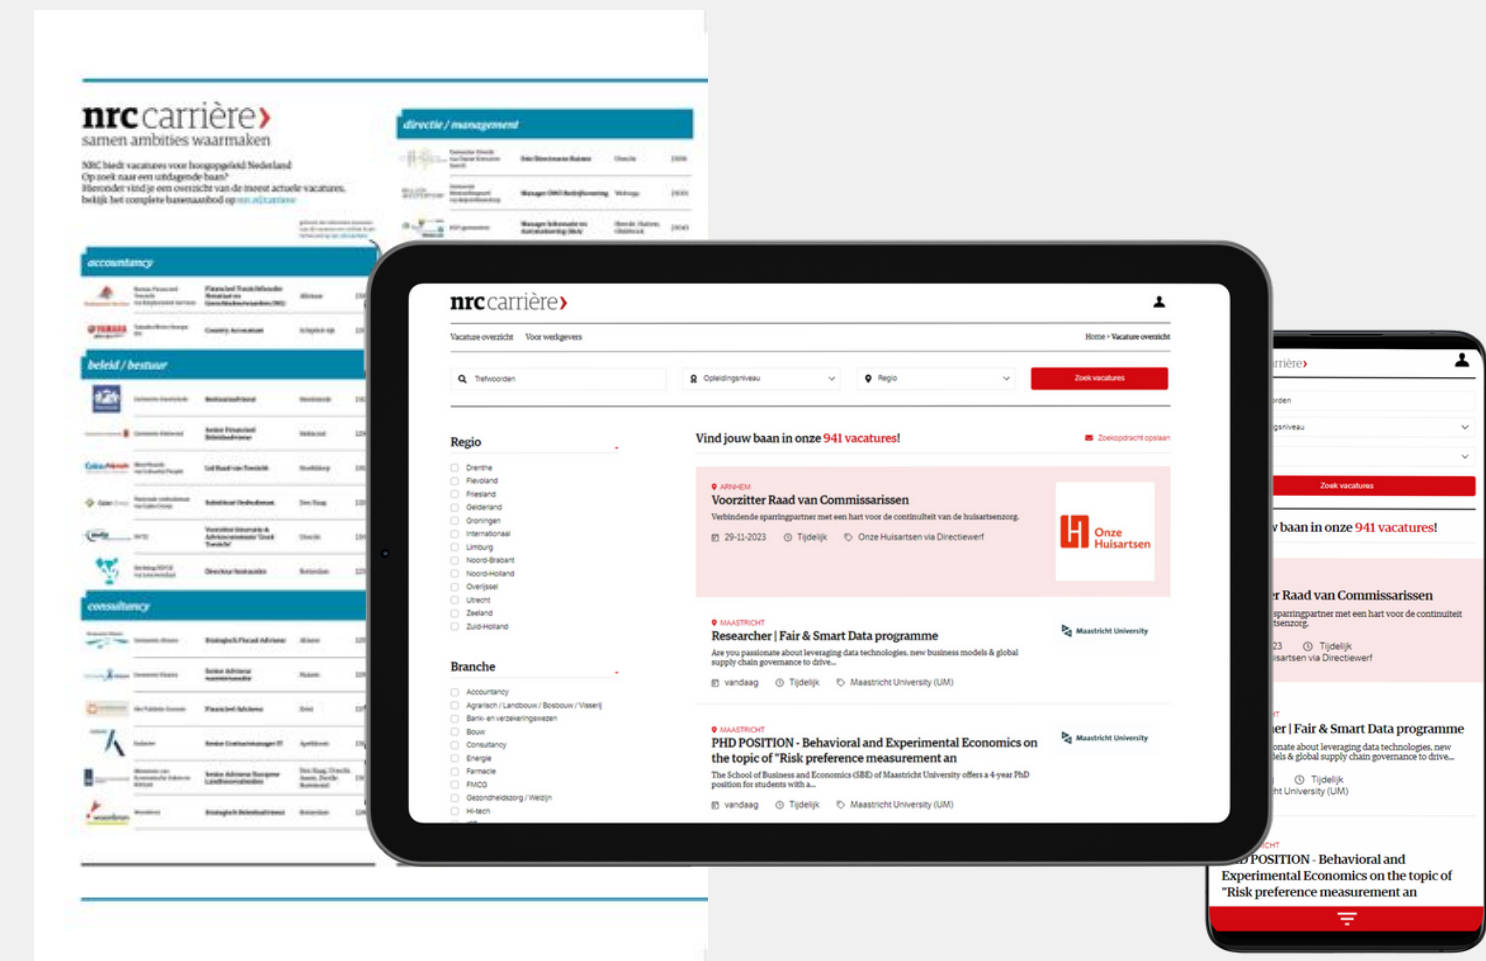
nrc carrière›
samen ambities waarmaken

NRC biedt vacatures voor hoogopgeleid Nederland
Op zoek naar een uitdagende baan?
Hieronder vind je een overzicht van de meest actuele vacatures,
bekijk het complete banenaanbod op nrc.nl/carriere

directie / management

accountancy

beleid / bestuur

consultancy

nrc carrière›

Vacature overzicht   Voor werkgevers

Home › Vacature overzicht

Trefwoorden   Opleidingsniveau   Regio   Zoek vacatures

Regio
Drenthe
Flevoland
Friesland
Gelderland
Groningen
Internationaal
Limburg
Noord-Brabant
Noord-Holland
Overijssel
Utrecht
Zeeland
Zuid-Holland

Branche
Accountancy
Agrarisch / Landbouw / Bosbouw / Visserij
Bank- en verzekeringswezen
Bouw
Consultancy
Energie
Farmacie
FMCG
Gezondheidszorg / Welzijn
Hi-tech

Vind jouw baan in onze 941 vacatures!

Zoekopdracht opslaan

ARNHEM
Voorzitter Raad van Commissarissen
Verbindende sparringpartner met een hart voor de continuïteit van de huisartsenzorg.
29-11-2023   Tijdelijk   Onze Huisartsen via Directiewerf

Onze Huisartsen

MAASTRICHT
Researcher | Fair & Smart Data programme
Are you passionate about leveraging data technologies, new business models & global supply chain governance to drive...
vandaag   Tijdelijk   Maastricht University (UM)

Maastricht University

MAASTRICHT
PHD POSITION - Behavioral and Experimental Economics on the topic of "Risk preference measurement an
The School of Business and Economics (SBE) of Maastricht University offers a 4-year PhD position for students with a...
vandaag   Tijdelijk   Maastricht University (UM)

Maastricht University

rrière›
rden
gsniveau
Zoek vacatures
v baan in onze 941 vacatures!
r Raad van Commissarissen
sparringpartner met een hart voor de continuïteit tsenzorg.
23   Tijdelijk
isartsen via Directiewerf
T
er | Fair & Smart Data programme
onate about leveraging data technologies, new dels & global supply chain governance to drive...
Tijdelijk
ht University (UM)
ICHT
D POSITION - Behavioral and Experimental Economics on the topic of "Risk preference measurement an